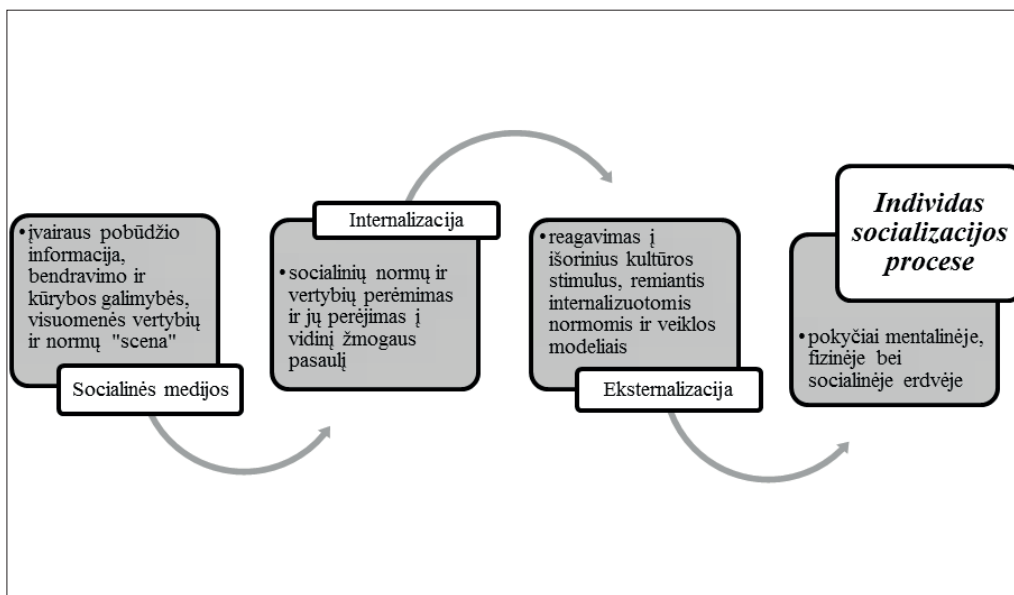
• įvairaus pobūdžio informacija, bendravimo ir kūrybos galimybės, visuomenės vertybių ir normų "scena"

Socialinės medijos

Internalizacija

• socialinių normų ir vertybių perėmimas ir jų perėjimas į vidinį žmogaus pasaulį

• reagavimas į išorinius kultūros stimulus, remiantis internalizuotomis normomis ir veiklos modeliais

Eksternalizacija

Individas socializacijos procese

• pokyčiai mentalinėje, fizinėje bei socialinėje erdvėje